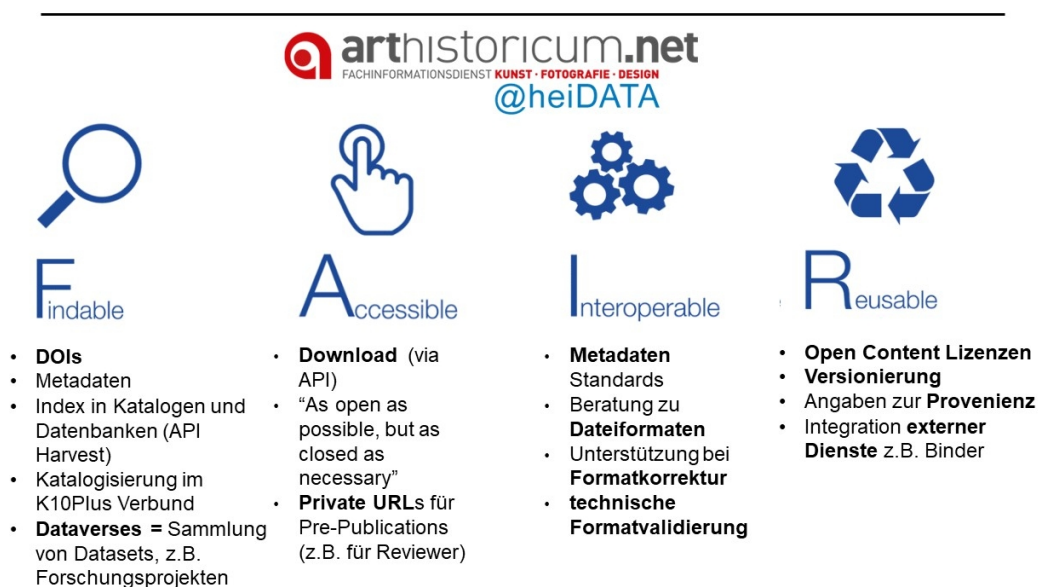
arthistoricum.net
FACHINFORMATIONSDIENST KUNST · FOTOGRAFIE · DESIGN
@heiDATA

Findable
- DOIs
- Metadaten
- Index in Katalogen und Datenbanken (API Harvest)
- Katalogisierung im K10Plus Verbund
- Dataverses = Sammlung von Datasets, z.B. Forschungsprojekten

Accessible
- Download (via API)
- "As open as possible, but as closed as necessary"
- Private URLs für Pre-Publications (z.B. für Reviewer)

Interoperable
- Metadaten Standards
- Beratung zu Dateiformaten
- Unterstützung bei Formatkorrektur
- technische Formatvalidierung

Reusable
- Open Content Lizenzen
- Versionierung
- Angaben zur Provenienz
- Integration externer Dienste z.B. Binder